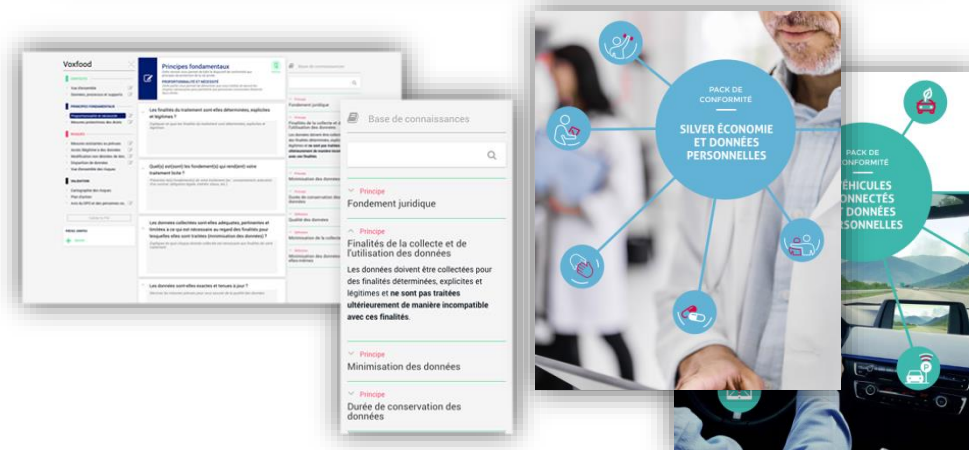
Voxfood

Principes fondamentaux

Les finalités du traitement sont-elles déterminées, explicites et légitimes ?

Quel(s) est(sont) le(s) fondement(s) qui rend(ent) votre traitement licite ?

Les données collectées sont-elles adéquates, pertinentes et limitées à ce qui est nécessaire au regard des finalités pour lesquelles elles sont traitées (minimisation des données) ?

Les données sont-elles exactes et tenues à jour ?

Base de connaissances

Principe
Fondement juridique

Principe
Finalités de la collecte et de l'utilisation des données

Les données doivent être collectées pour des finalités déterminées, explicites et légitimes et ne sont pas traitées ultérieurement de manière incompatible avec ces finalités.

Principe
Minimisation des données

Principe
Durée de conservation des données

PACK DE CONFORMITÉ
SILVER ÉCONOMIE ET DONNÉES PERSONNELLES

PACK DE CONFORMITÉ
VÉHICULES CONNECTÉS ET DONNÉES PERSONNELLES